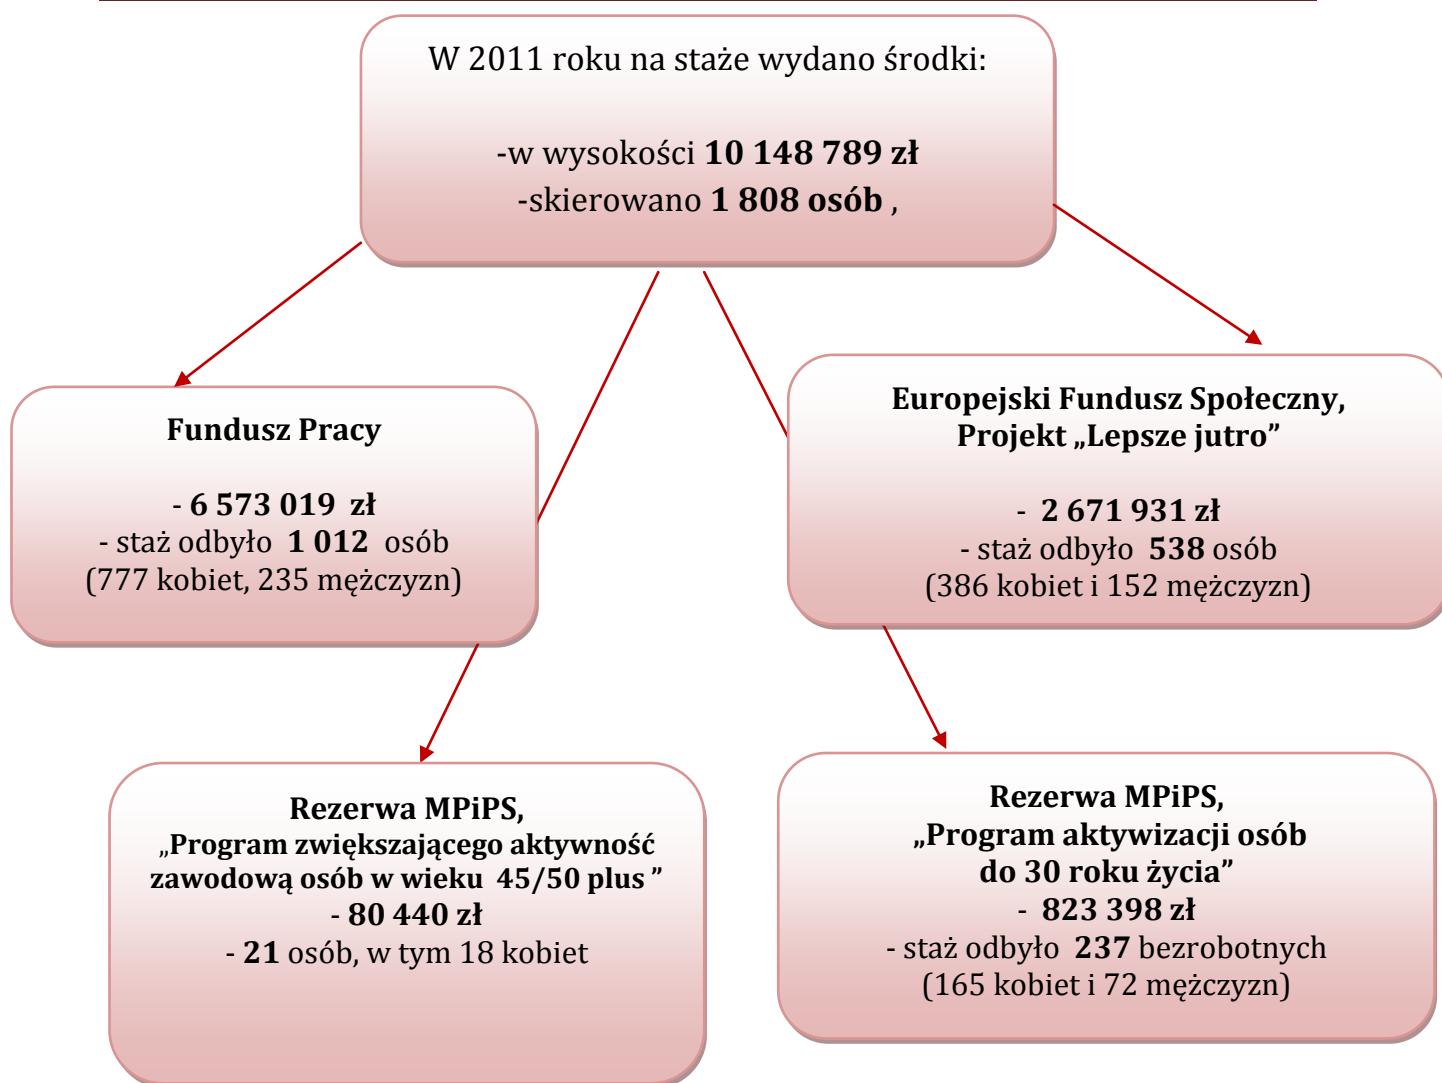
W 2011 roku na staże wydano środki:

-w wysokości **10 148 789 zł**
-skierowano **1 808 osób** ,

**Fundusz Pracy**

**- 6 573 019 zł**
- staż odbyło **1 012** osób
(777 kobiet, 235 mężczyzn)

**Europejski Fundusz Społeczny, Projekt „Lepsze jutro”**

- **2 671 931 zł**
- staż odbyło **538** osób
(386 kobiet i 152 mężczyzn)

**Rezerwa MPiPS,**
**„Program zwiększającego aktywność zawodową osób w wieku 45/50 plus ”**
**- 80 440 zł**
- **21** osób, w tym 18 kobiet

**Rezerwa MPiPS,**
**„Program aktywizacji osób do 30 roku życia”**
**- 823 398 zł**
- staż odbyło **237** bezrobotnych
(165 kobiet i 72 mężczyzn)